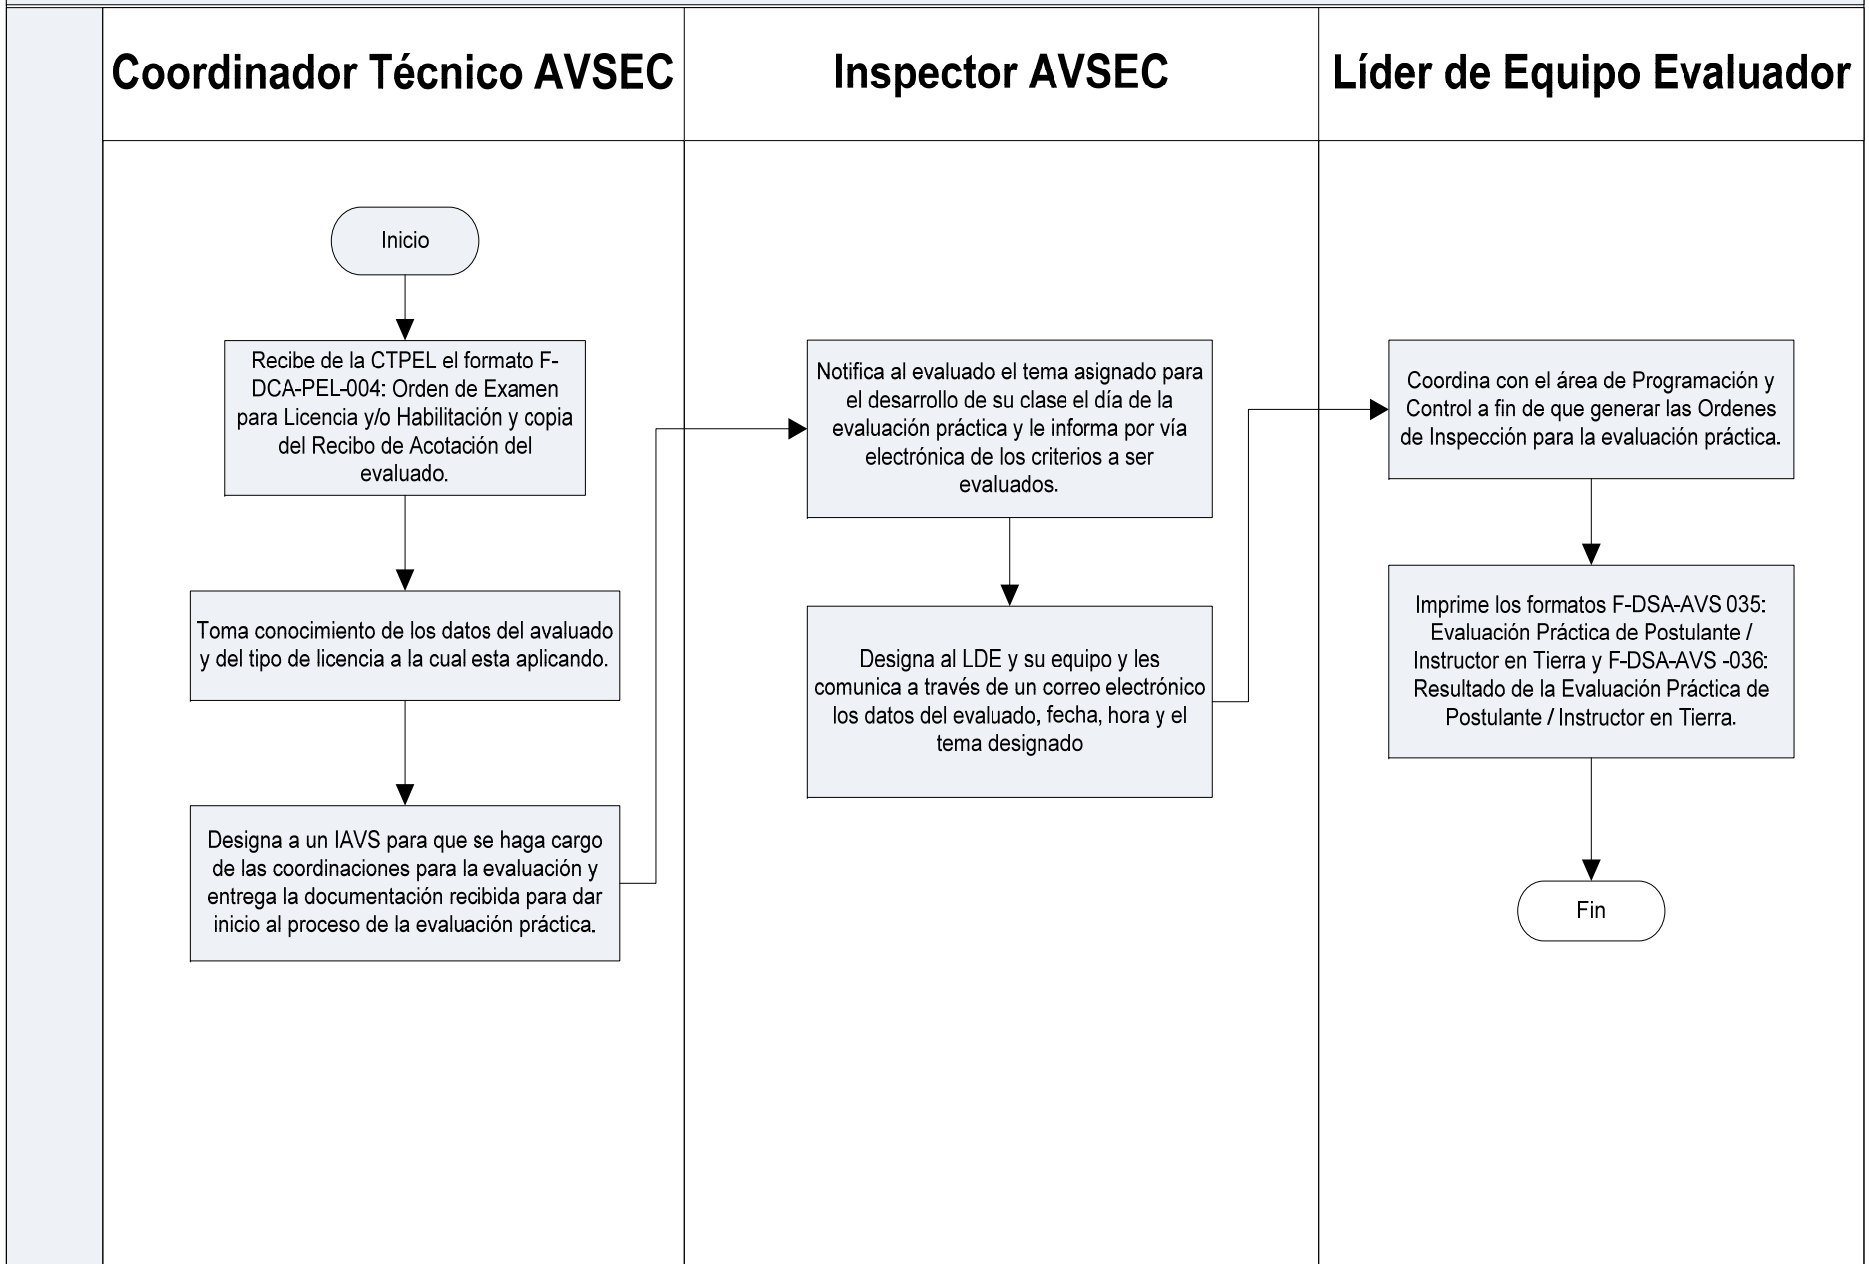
Coordinador Técnico AVSEC

Inspector AVSEC

Líder de Equipo Evaluador

Inicio

Recibe de la CTPEL el formato F-DCA-PEL-004: Orden de Examen para Licencia y/o Habilitación y copia del Recibo de Acotación del evaluado.

Toma conocimiento de los datos del avaluado y del tipo de licencia a la cual esta aplicando.

Designa a un IAVS para que se haga cargo de las coordinaciones para la evaluación y entrega la documentación recibida para dar inicio al proceso de la evaluación práctica.

Notifica al evaluado el tema asignado para el desarrollo de su clase el día de la evaluación práctica y le informa por vía electrónica de los criterios a ser evaluados.

Designa al LDE y su equipo y les comunica a través de un correo electrónico los datos del evaluado, fecha, hora y el tema designado

Coordina con el área de Programación y Control a fin de que generar las Ordenes de Inspección para la evaluación práctica.

Imprime los formatos F-DSA-AVS 035: Evaluación Práctica de Postulante / Instructor en Tierra y F-DSA-AVS -036: Resultado de la Evaluación Práctica de Postulante / Instructor en Tierra.

Fin